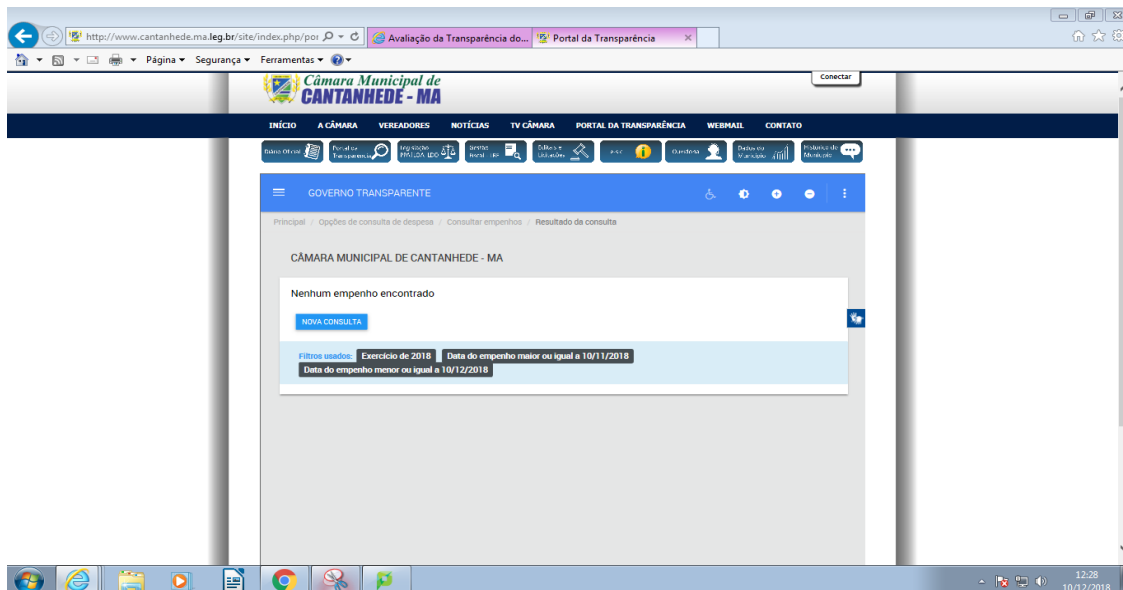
http://www.cantanhede.ma.leg.br/site/index.php/por
Avaliação da Transparência do...
Portal da Transparência

Página ▾ Segurança ▾ Ferramentas ▾

Câmara Municipal de
CANTANHEDE - MA

Conectar

INÍCIO A CÂMARA VEREADORES NOTÍCIAS TV CÂMARA PORTAL DA TRANSPARÊNCIA WEBMAIL CONTATO

Diário Oficial
Portal da Transparência
Legislação
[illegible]
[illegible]
e-SIC
Ouvidoria
Dados do Município
Histórico do Município

GOVERNO TRANSPARENTE

Principal / Opções de consulta de despesa / Consultar empenhos / Resultado da consulta

CÂMARA MUNICIPAL DE CANTANHEDE - MA

Nenhum empenho encontrado

NOVA CONSULTA

Filtros usados: Exercício de 2018 Data do empenho maior ou igual a 10/11/2018 Data do empenho menor ou igual a 10/12/2018

12:28
10/12/2018